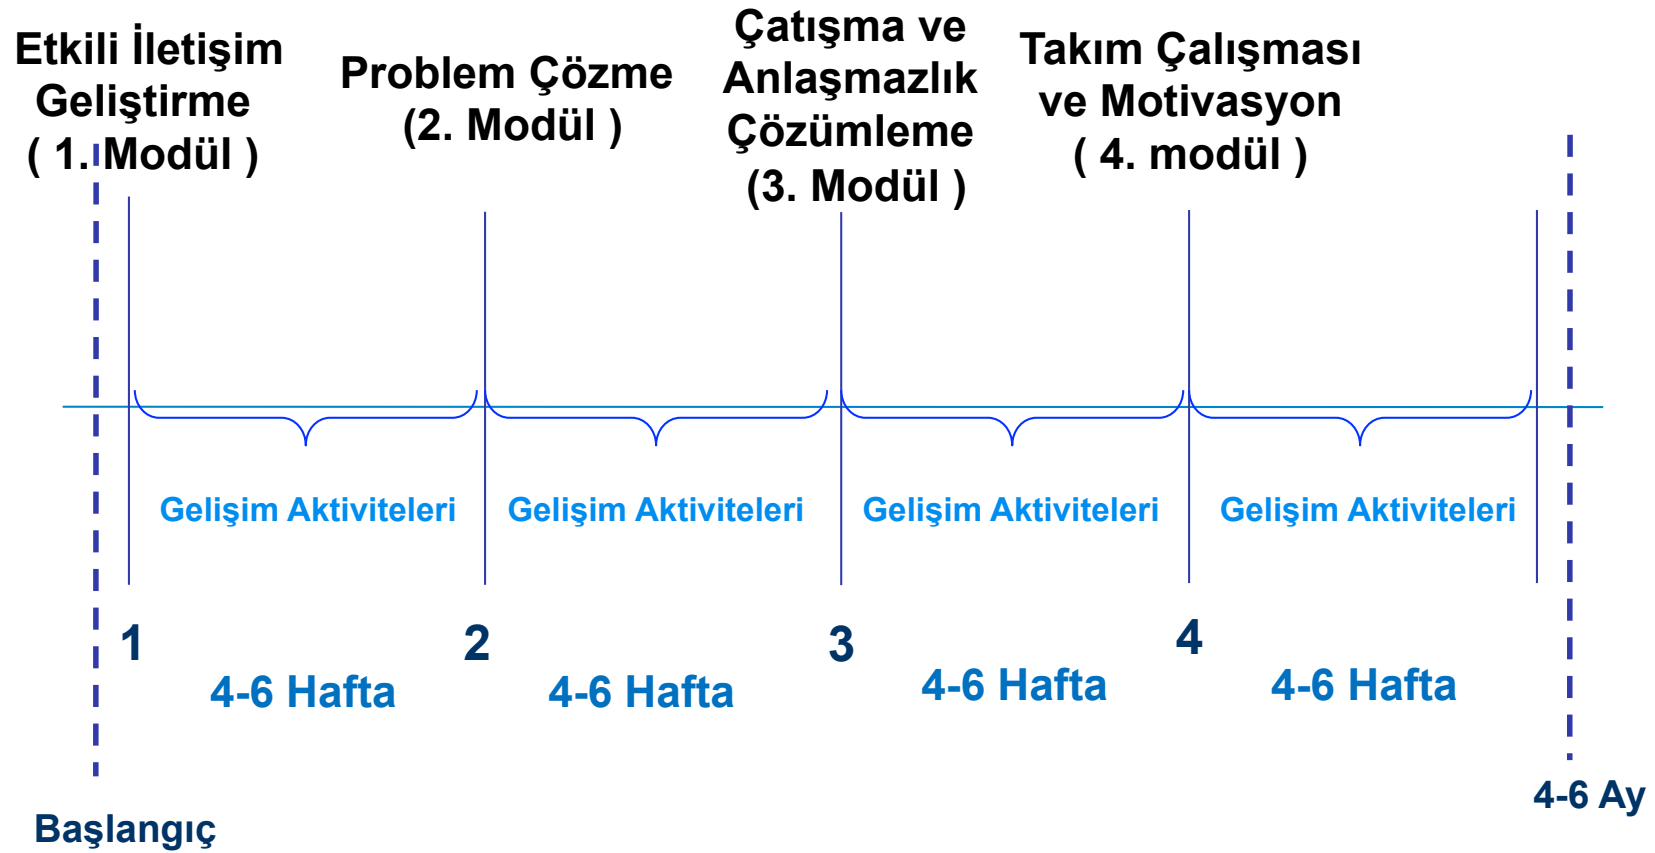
Etkili İletişim Geliştirme ( 1. Modül )

Problem Çözme (2. Modül )

Çatışma ve Anlaşmazlık Çözümleme (3. Modül )

Takım Çalışması ve Motivasyon ( 4. modül )

Gelişim Aktiviteleri

Gelişim Aktiviteleri

Gelişim Aktiviteleri

Gelişim Aktiviteleri

1

4-6 Hafta

2

4-6 Hafta

3

4-6 Hafta

4

4-6 Hafta

Başlangıç

4-6 Ay